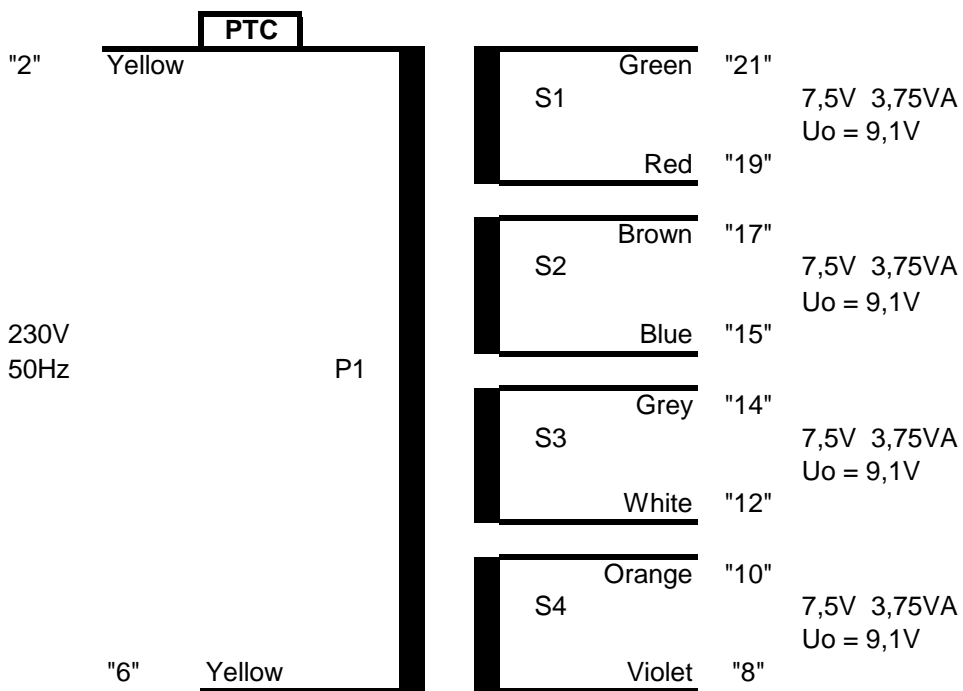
PTC

"2" Yellow

230V
50Hz

P1

"6" Yellow

Green "21"
S1
Red "19"
7,5V 3,75VA
Uo = 9,1V

Brown "17"
S2
Blue "15"
7,5V 3,75VA
Uo = 9,1V

Grey "14"
S3
White "12"
7,5V 3,75VA
Uo = 9,1V

Orange "10"
S4
Violet "8"
7,5V 3,75VA
Uo = 9,1V